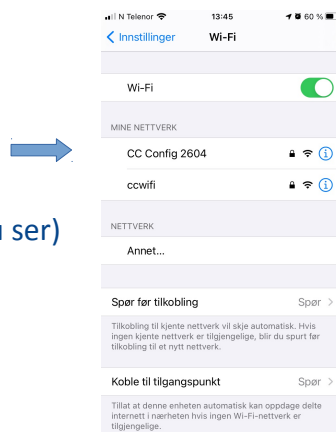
u ser)

N Telenor 13:45 60 %

Innstillinger Wi-Fi

Wi-Fi

MINE NETTVERK

CC Config 2604

ccwifi

NETTVERK

Annet...

Spør før tilkobling Spør

Tilkobling til kjente nettverk vil skje automatisk. Hvis ingen kjente nettverk er tilgjengelige, blir du spurt før tilkobling til et nytt nettverk.

Koble til tilgangspunkt Spør

Tillat at denne enheten automatisk kan oppdage delte internett i nærheten hvis ingen Wi-Fi-nettverk er tilgjengelige.